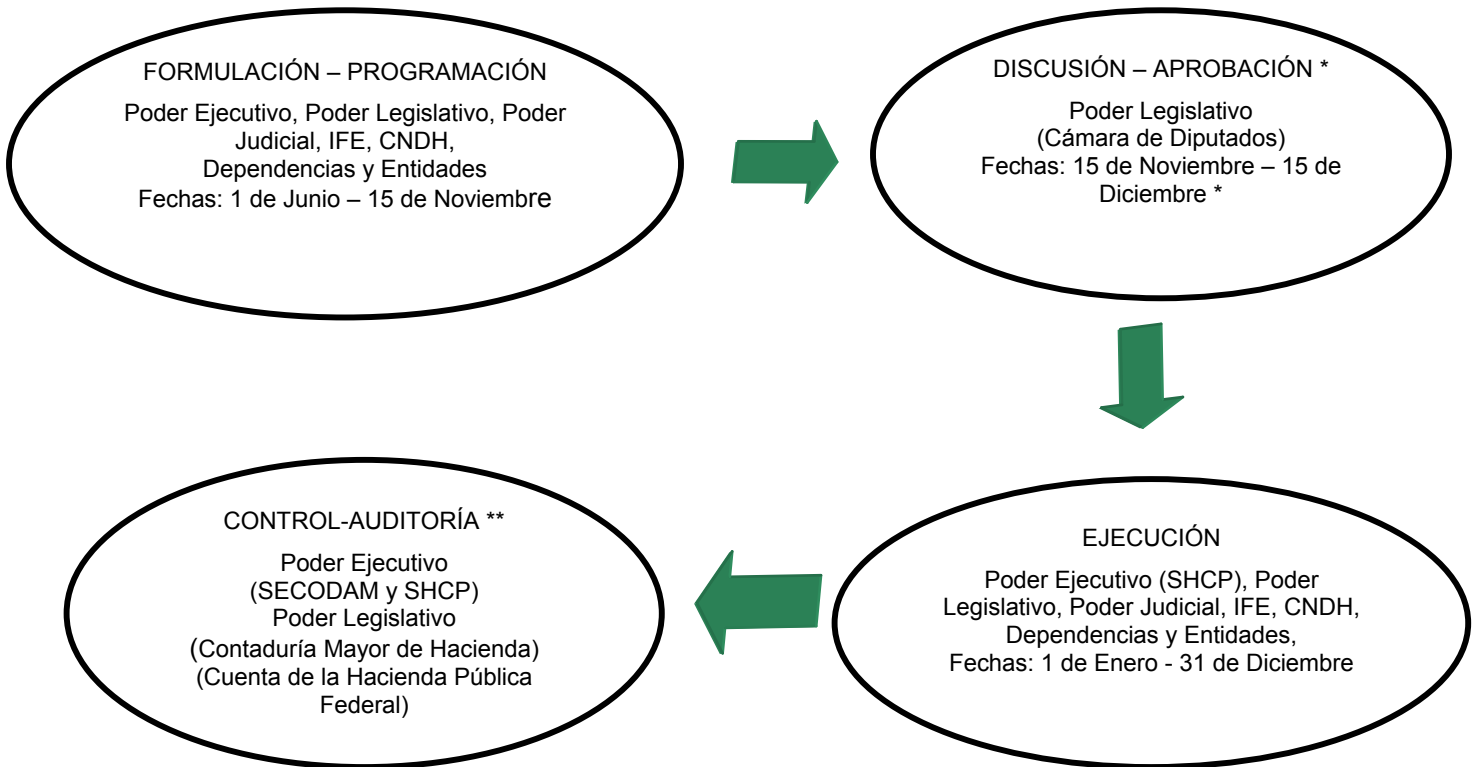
FORMULACIÓN – PROGRAMACIÓN

Poder Ejecutivo, Poder Legislativo, Poder Judicial, IFE, CNDH, Dependencias y Entidades
Fechas: 1 de Junio – 15 de Noviembre

DISCUSIÓN – APROBACIÓN *

Poder Legislativo
(Cámara de Diputados)
Fechas: 15 de Noviembre – 15 de Diciembre *

EJECUCIÓN

Poder Ejecutivo (SHCP), Poder Legislativo, Poder Judicial, IFE, CNDH, Dependencias y Entidades,
Fechas: 1 de Enero - 31 de Diciembre

CONTROL-AUDITORÍA **

Poder Ejecutivo
(SECODAM y SHCP)
Poder Legislativo
(Contaduría Mayor de Hacienda)
(Cuenta de la Hacienda Pública Federal)